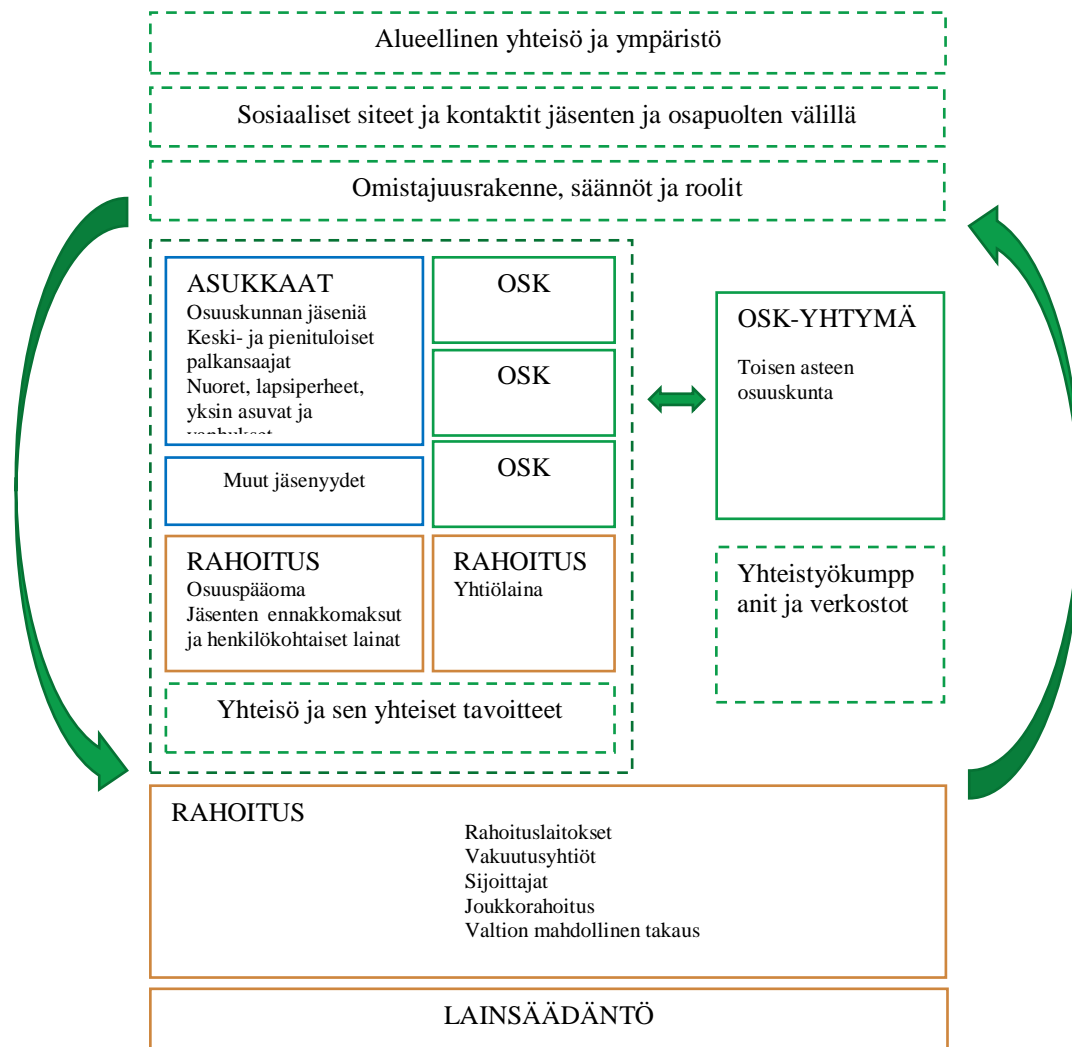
Alueellinen yhteisö ja ympäristö

Sosiaaliset siteet ja kontaktit jäsenten ja osapuolten välillä

Omistajuusrakenne, säännöt ja roolit

ASUKKAAT
Osuuskunnan jäseniä
Keski- ja pienituloiset palkansaajat
Nuoret, lapsiperheet, yksin asuvat ja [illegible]

OSK

OSK

OSK

Muut jäsenyydet

OSK-YHTYMÄ

Toisen asteen osuuskunta

RAHOITUS
Osuuspääoma
Jäsenten ennakkomaksut ja henkilökohtaiset lainat

RAHOITUS
Yhtiölaina

Yhteistyökumppanit ja verkostot

Yhteisö ja sen yhteiset tavoitteet

RAHOITUS
Rahoituslaitokset
Vakuutusyhtiöt
Sijoittajat
Joukkorahoitus
Valtion mahdollinen takaus

LAINSÄÄDÄNTÖ